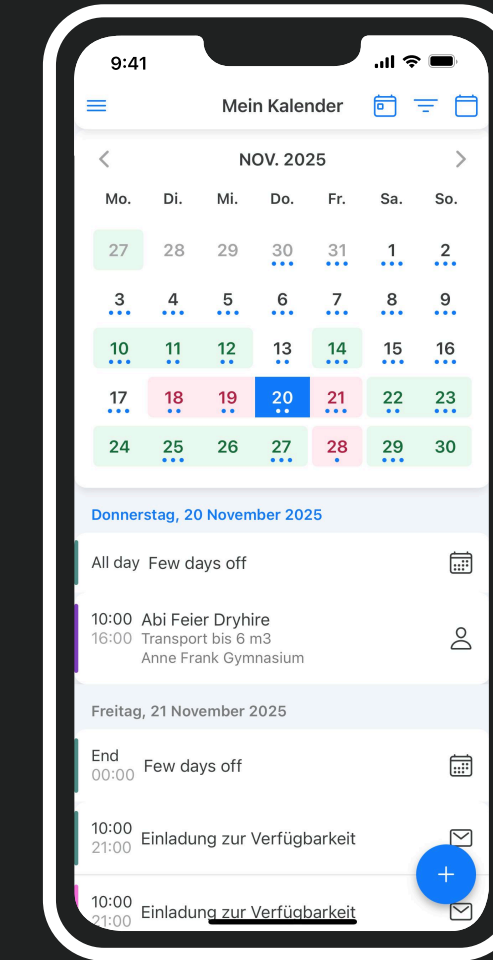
9:41

Mein Kalender

NOV. 2025

| Mo. | Di. | Mi. | Do. | Fr. | Sa. | So. |
|---|---|---|---|---|---|---|
| 27 | 28 | 29 | 30 | 31 | 1 | 2 |
| 3 | 4 | 5 | 6 | 7 | 8 | 9 |
| 10 | 11 | 12 | 13 | 14 | 15 | 16 |
| 17 | 18 | 19 | 20 | 21 | 22 | 23 |
| 24 | 25 | 26 | 27 | 28 | 29 | 30 |

Donnerstag, 20 November 2025

All day Few days off

10:00 16:00 Abi Feier Dryhire
Transport bis 6 m3
Anne Frank Gymnasium

Freitag, 21 November 2025

End 00:00 Few days off

10:00 21:00 Einladung zur Verfügbarkeit

10:00 21:00 Einladung zur Verfügbarkeit